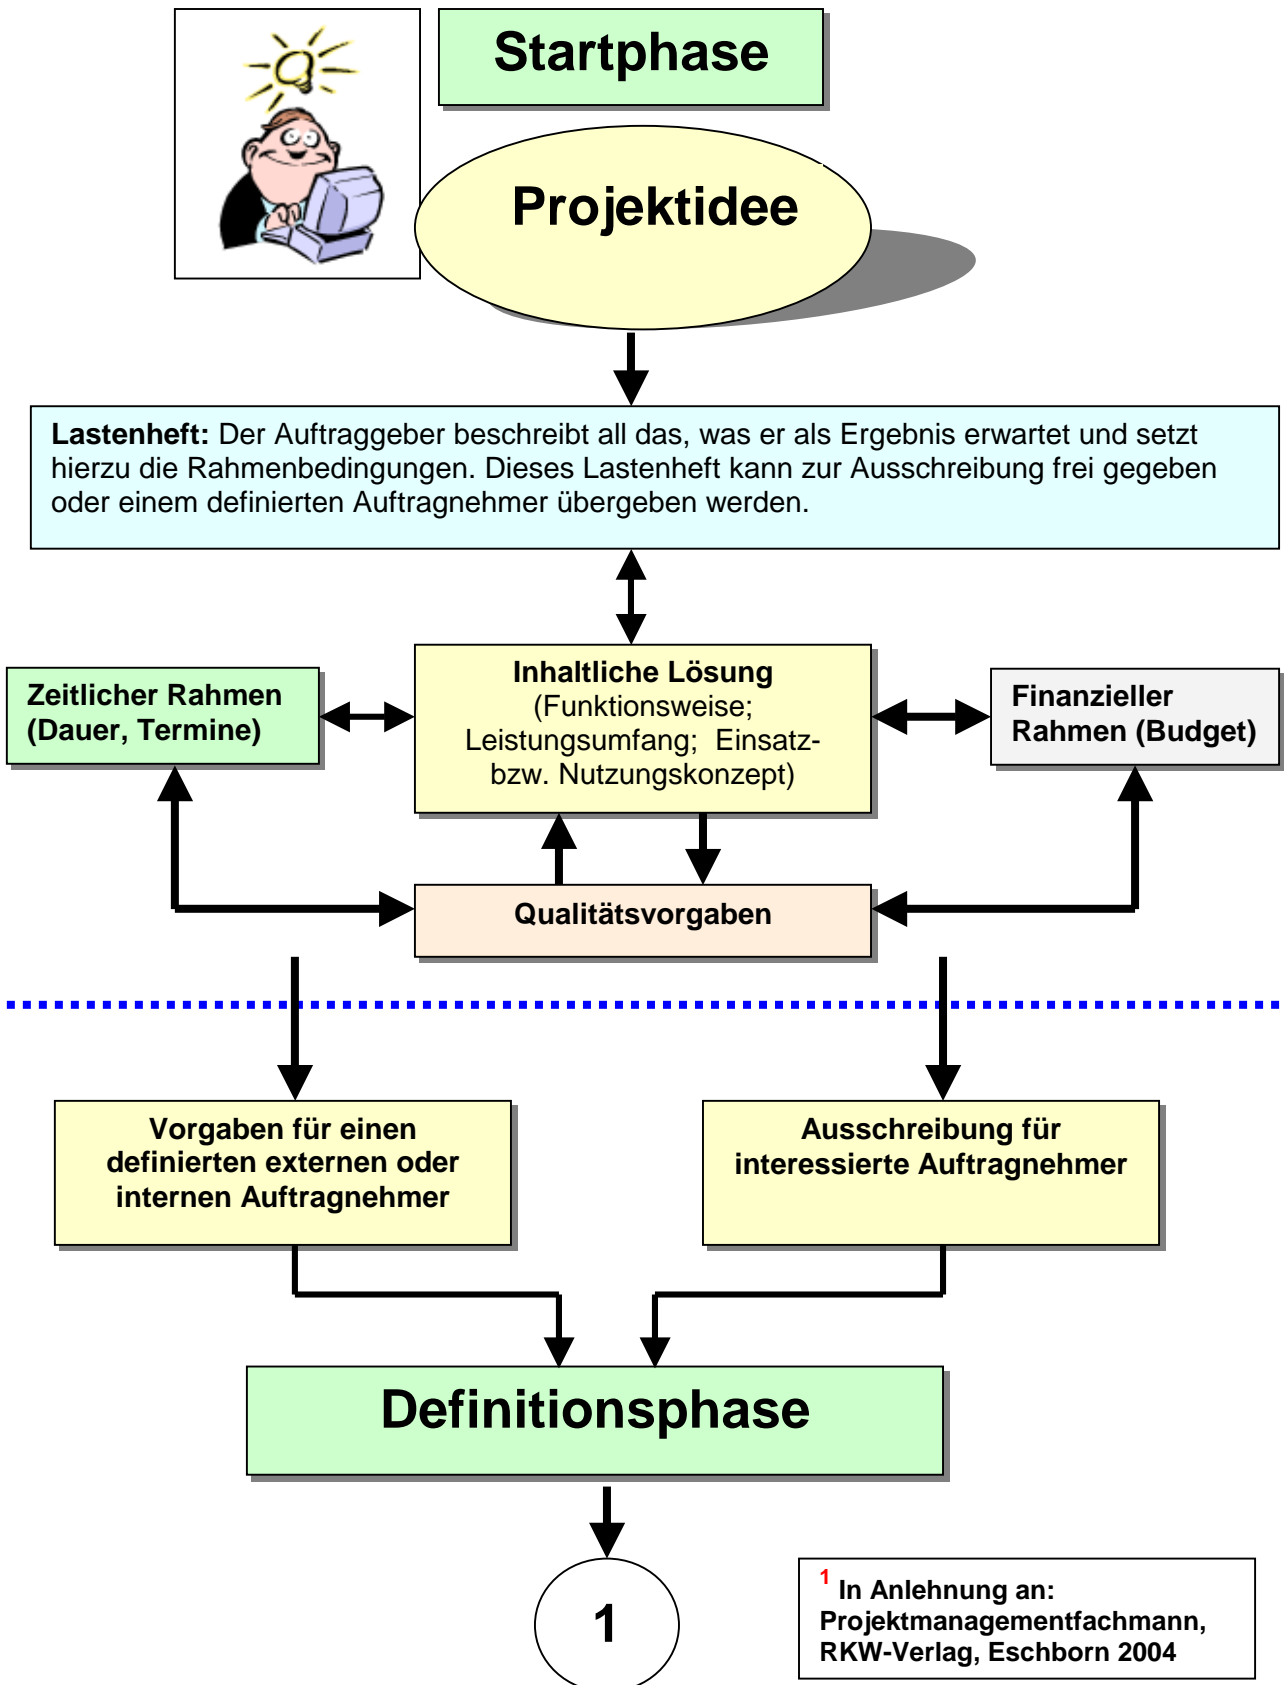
Startphase

Projektidee

**Lastenheft:** Der Auftraggeber beschreibt all das, was er als Ergebnis erwartet und setzt hierzu die Rahmenbedingungen. Dieses Lastenheft kann zur Ausschreibung frei gegeben oder einem definierten Auftragnehmer übergeben werden.

Zeitlicher Rahmen (Dauer, Termine)

Inhaltliche Lösung (Funktionsweise; Leistungsumfang; Einsatz- bzw. Nutzungskonzept)

Finanzieller Rahmen (Budget)

Qualitätsvorgaben

Vorgaben für einen definierten externen oder internen Auftragnehmer

Ausschreibung für interessierte Auftragnehmer

Definitionsphase

1

$^1$ In Anlehnung an: Projektmanagementfachmann, RKW-Verlag, Eschborn 2004